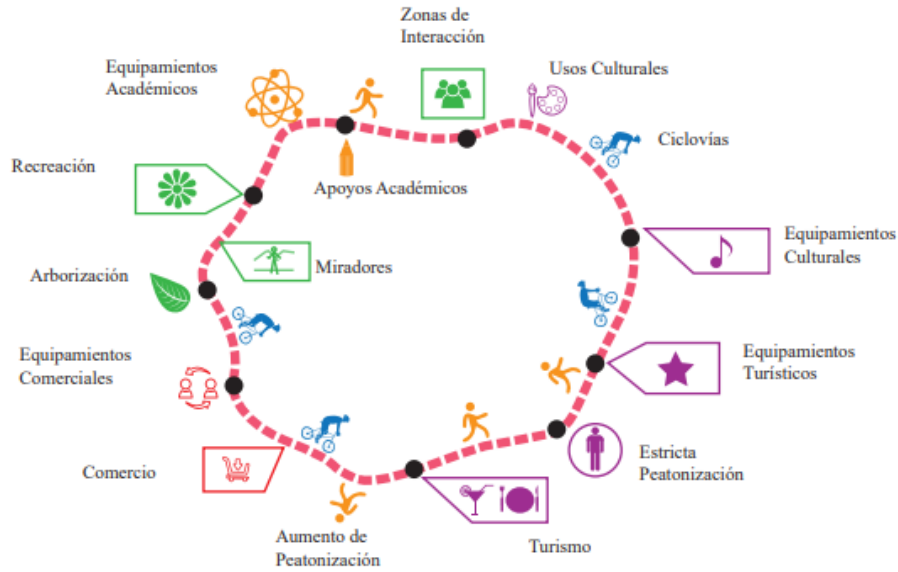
Zonas de Interacción

Equipamientos Académicos

Usos Culturales

Ciclovías

Recreación

Apoyos Académicos

Equipamientos Culturales

Miradores

Arborización

Equipamientos Comerciales

Equipamientos Turísticos

Estricta Peatonización

Comercio

Aumento de Peatonización

Turismo